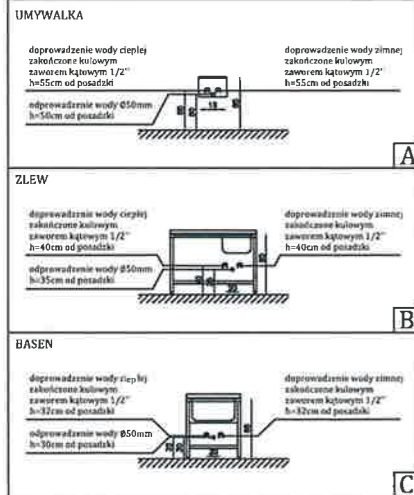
UMYWALKA

doprowadzenie wody ciepłej zakończone kulowym zaworem kątowym 1/2" h=55cm od posadzki

doprowadzenie wody zimnej zakończone kulowym zaworem kątowym 1/2" h=55cm od posadzki

odprowadzenie wody Ø50mm h=50cm od posadzki

15

A

ZLEW

doprowadzenie wody ciepłej zakończone kulowym zaworem kątowym 1/2" h=40cm od posadzki

doprowadzenie wody zimnej zakończone kulowym zaworem kątowym 1/2" h=40cm od posadzki

odprowadzenie wody Ø50mm h=35cm od posadzki

20

B

BASEN

doprowadzenie wody ciepłej zakończone kulowym zaworem kątowym 1/2" h=32cm od posadzki

doprowadzenie wody zimnej zakończone kulowym zaworem kątowym 1/2" h=32cm od posadzki

odprowadzenie wody Ø50mm h=30cm od posadzki

20

C